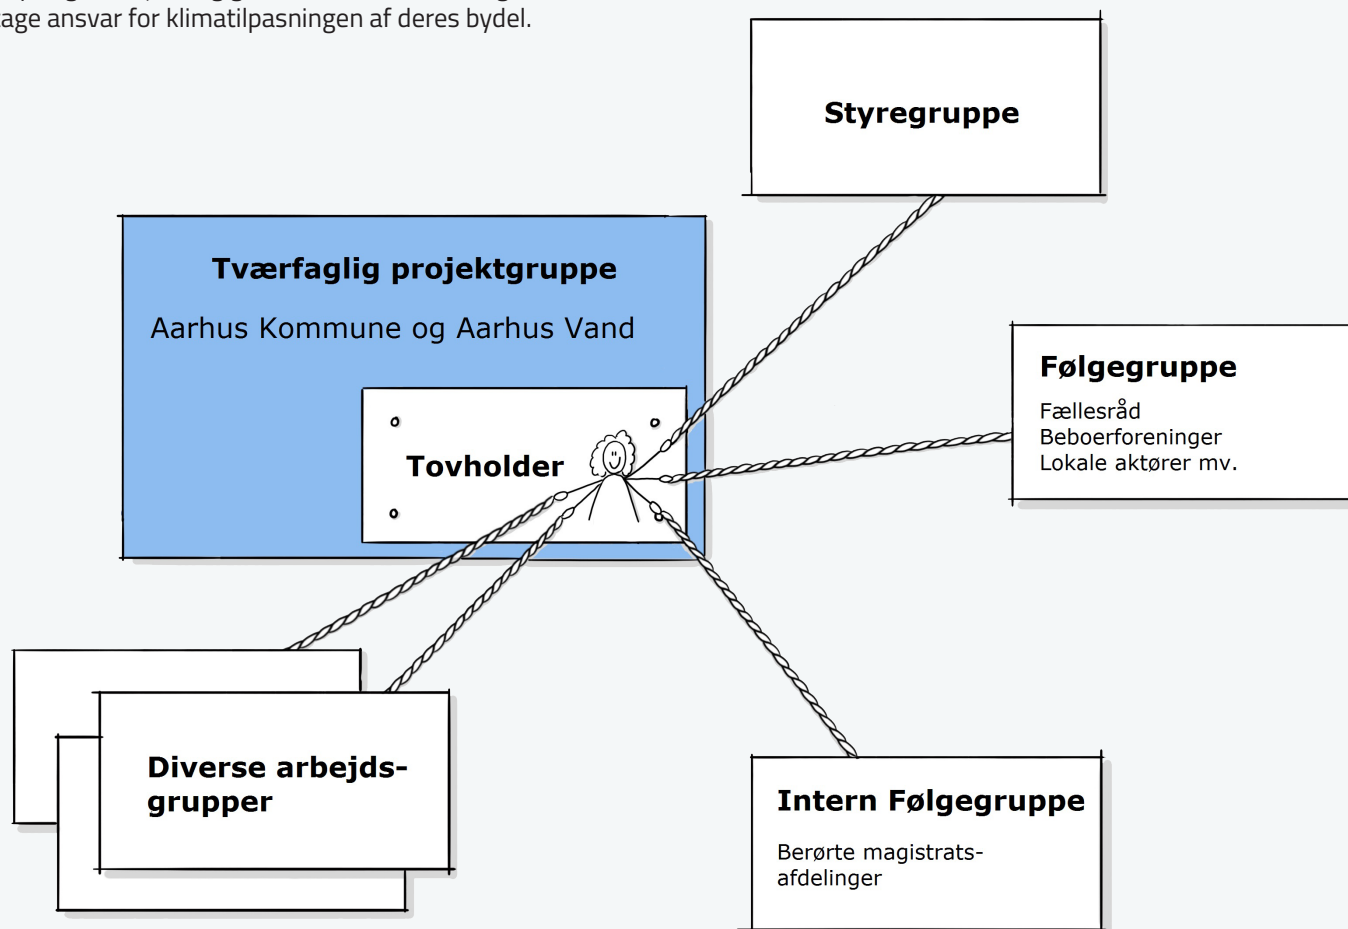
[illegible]
age ansvar for klimatilpasningen af deres bydel.

Styregruppe

Tværfaglig projektgruppe

Aarhus Kommune og Aarhus Vand

Tovholder

Følgegruppe

Fællesråd
Beboerforeninger
Lokale aktører mv.

Diverse arbejdsgrupper

Intern Følgegruppe

Berørte magistratsafdelinger